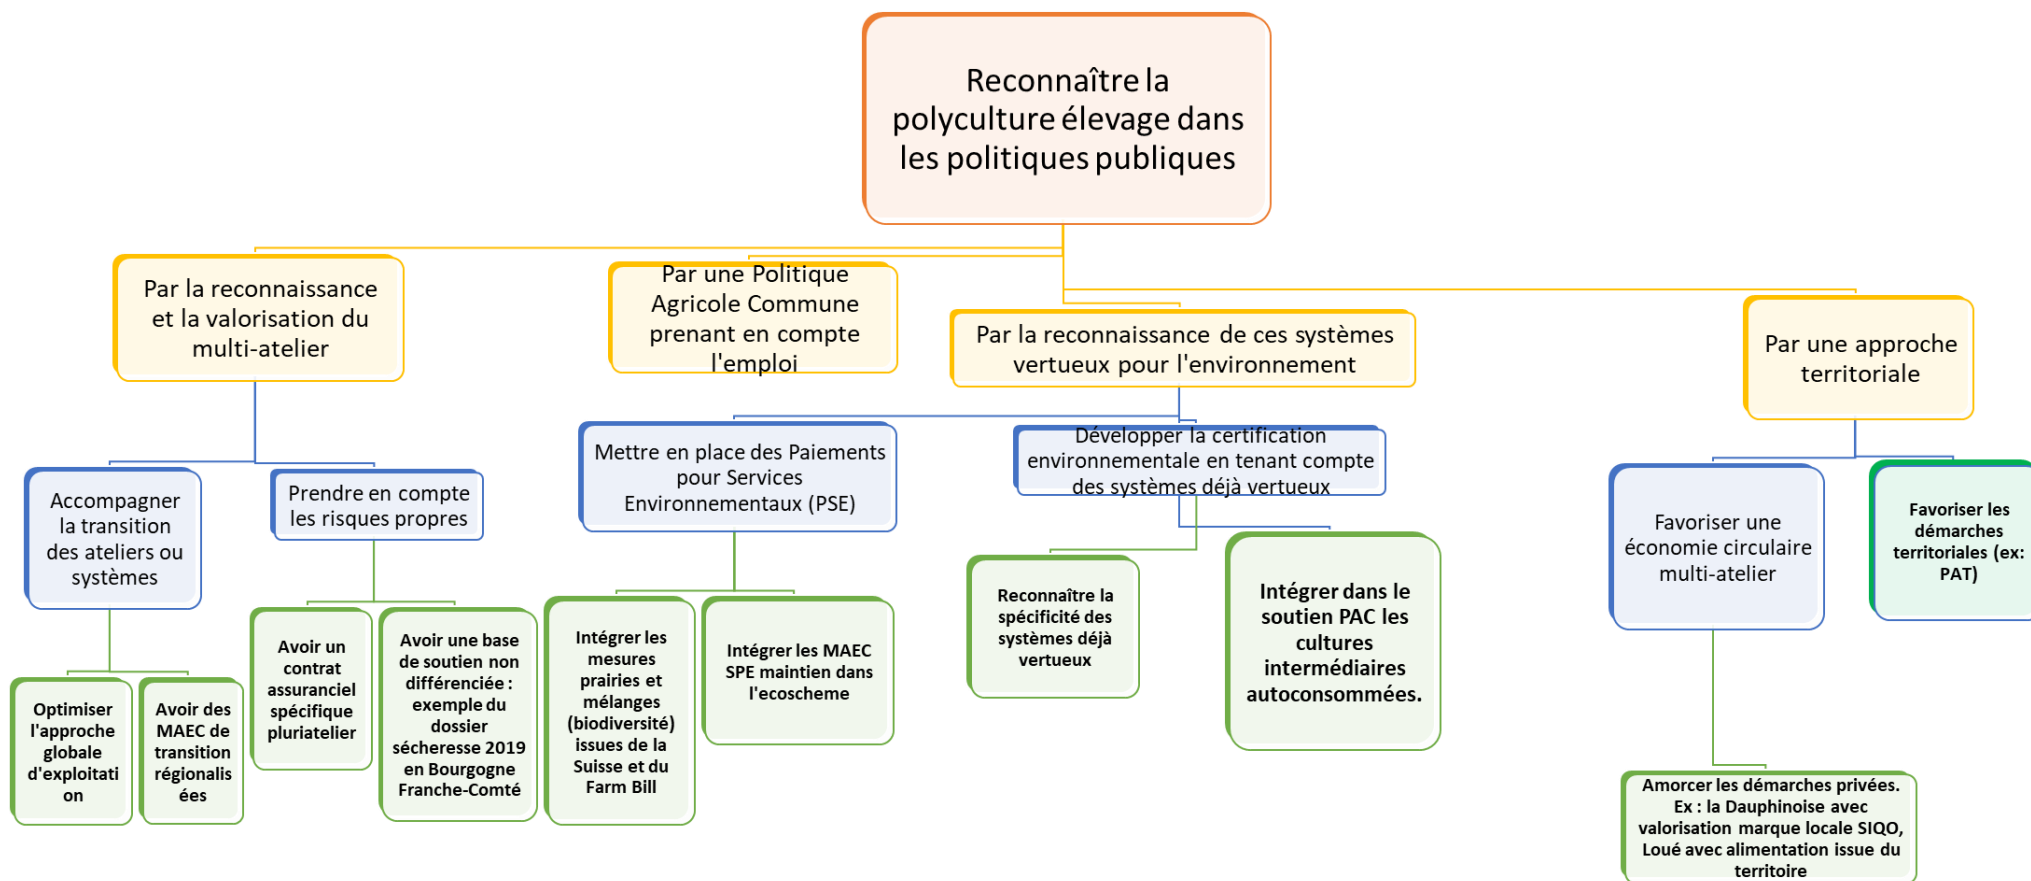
Reconnaître la polyculture élevage dans les politiques publiques

Par la reconnaissance et la valorisation du multi-atelier

Par une Politique Agricole Commune prenant en compte l'emploi

Par la reconnaissance de ces systèmes vertueux pour l'environnement

Par une approche territoriale

Accompagner la transition des ateliers ou systèmes

Prendre en compte les risques propres

Mettre en place des Paiements pour Services Environnementaux (PSE)

Développer la certification environnementale en tenant compte des systèmes déjà vertueux

Favoriser une économie circulaire multi-atelier

Favoriser les démarches territoriales (ex: PAT)

Optimiser l'approche globale d'exploitation

Avoir des MAEC de transition régionalisées

Avoir un contrat assuranciel spécifique pluriatelier

Avoir une base de soutien non différenciée : exemple du dossier sécheresse 2019 en Bourgogne Franche-Comté

Intégrer les mesures prairies et mélanges (biodiversité) issues de la Suisse et du Farm Bill

Intégrer les MAEC SPE maintien dans l'ecoscheme

Reconnaître la spécificité des systèmes déjà vertueux

Intégrer dans le soutien PAC les cultures intermédiaires autoconsommées.

Amorcer les démarches privées. Ex : la Dauphinoise avec valorisation marque locale SIQO, Loué avec alimentation issue du territoire